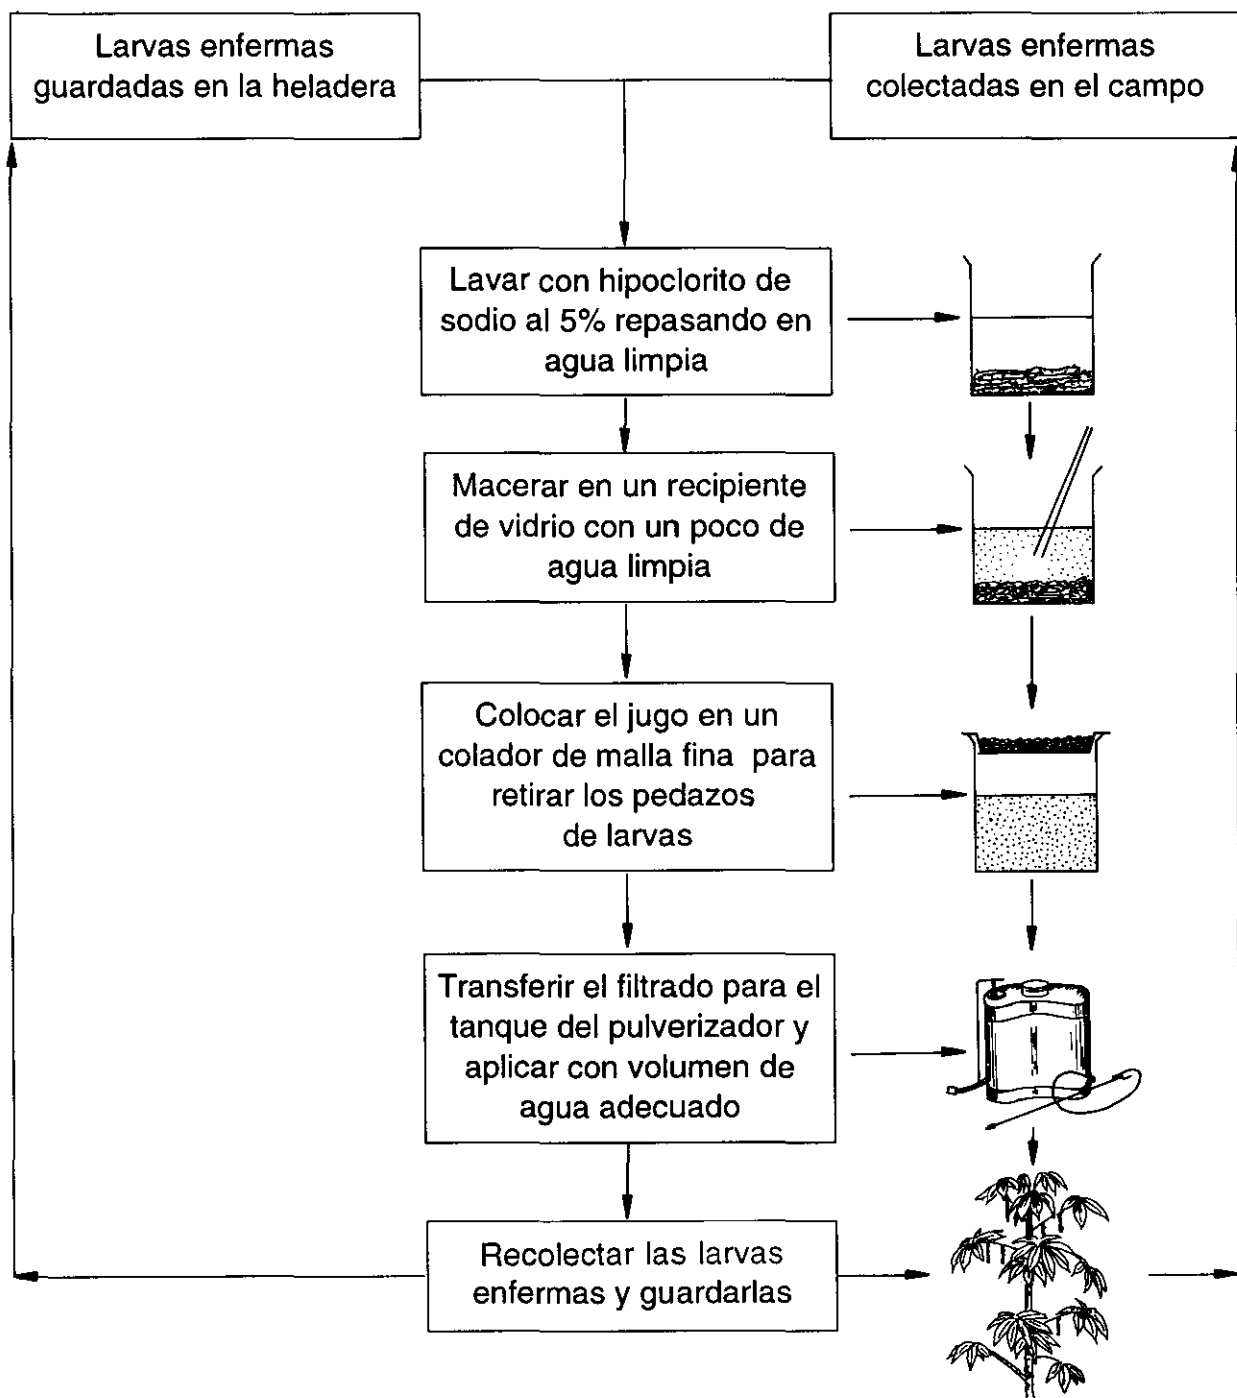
Larvas enfermas guardadas en la heladera

Larvas enfermas colectadas en el campo

Lavar con hipoclorito de sodio al 5% repasando en agua limpia

Macerar en un recipiente de vidrio con un poco de agua limpia

Colocar el jugo en un colador de malla fina para retirar los pedazos de larvas

Transferir el filtrado para el tanque del pulverizador y aplicar con volumen de agua adecuado

Recolectar las larvas enfermas y guardarlas